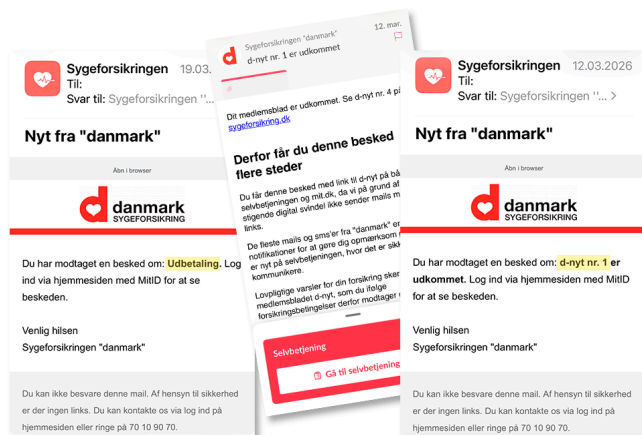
Sygeforsikringen 19.03.
Til:
Svar til: Sygeforsikringen "...

Nyt fra "danmark"

Åbn i browser

danmark
SYGEFORSIKRING

Du har modtaget en besked om: Udbetaling. Log ind via hjemmesiden med MitID for at se beskeden.

Venlig hilsen
Sygeforsikringen "danmark"

Du kan ikke besvare denne mail. Af hensyn til sikkerhed er der ingen links. Du kan kontakte os via log ind på hjemmesiden eller ringe på 70 10 90 70.

Sygeforsikringen "danmark" 12. mar.
d-nyt nr. 1 er udkommet

Dit medlemsblad er udkommet. Se d-nyt nr. 4 på sygeforsikring.dk

Derfor får du denne besked flere steder

Du får denne besked med link til d-nyt på bå selvbetjeningen og mit.dk, da vi på grund af stigende digital svindel ikke sender mails m links.

De fleste mails og sms'er fra "danmark" er notifikationer for at gøre dig opmærksom er nyt på selvbetjeningen, hvor det er sikk kommunikere.

Lovpligtige varsler for din forsikring sker medlemsbladet d-nyt, som du ifølge forsikringsbetingelser derfor modtager

Selvbetjening
Gå til selvbetjening

Sygeforsikringen 12.03.2026
Til:
Svar til: Sygeforsikringen "...

Nyt fra "danmark"

Åbn i browser

danmark
SYGEFORSIKRING

Du har modtaget en besked om: d-nyt nr. 1 er udkommet. Log ind via hjemmesiden med MitID for at se beskeden.

Venlig hilsen
Sygeforsikringen "danmark"

Du kan ikke besvare denne mail. Af hensyn til sikkerhed er der ingen links. Du kan kontakte os via log ind på hjemmesiden eller ringe på 70 10 90 70.